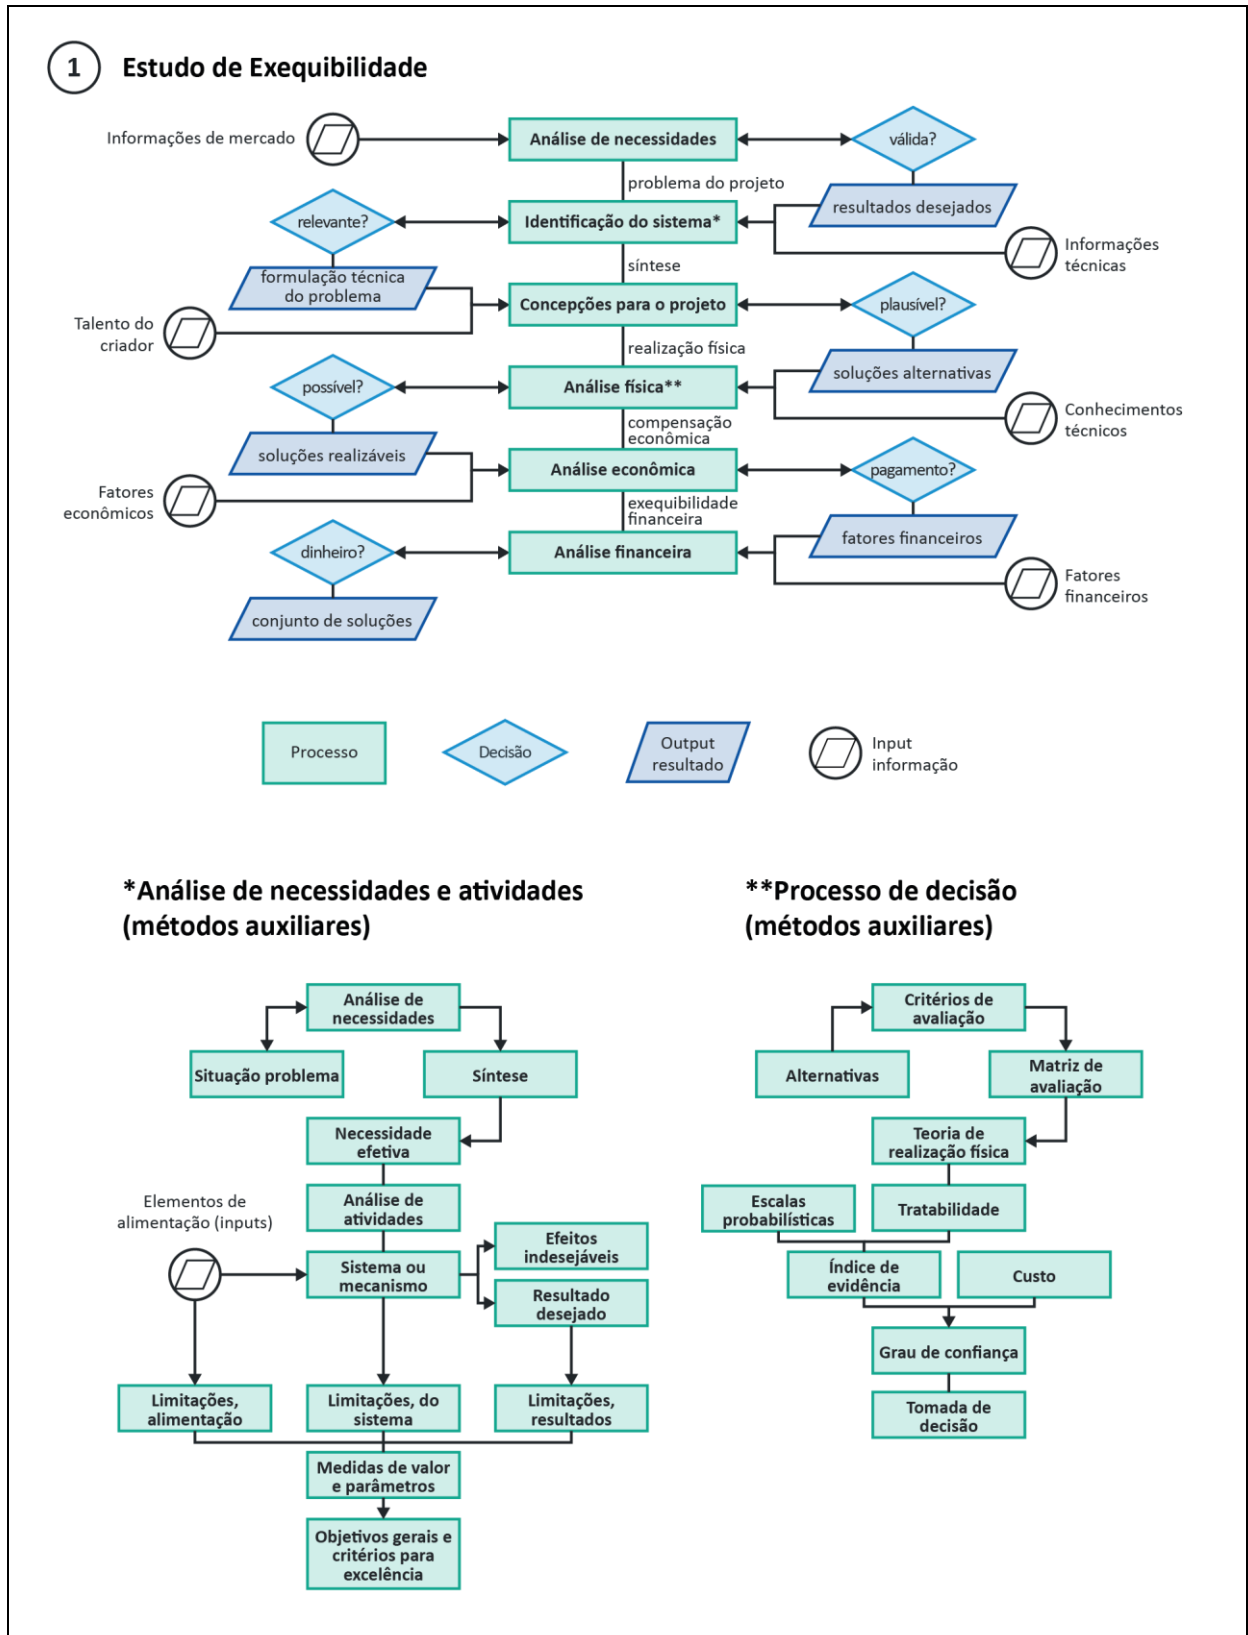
1 Estudo de Exequibilidade

Informações de mercado
Análise de necessidades
válida?
problema do projeto
resultados desejados
relevante?
Identificação do sistema*
Informações técnicas
síntese
formulação técnica do problema
Concepções para o projeto
plausível?
Talento do criador
realização física
soluções alternativas
possível?
Análise física**
Conhecimentos técnicos
compensação econômica
soluções realizáveis
Análise econômica
pagamento?
Fatores econômicos
exequibilidade financeira
fatores financeiros
dinheiro?
Análise financeira
Fatores financeiros
conjunto de soluções

Processo
Decisão
Output resultado
Input informação

*Análise de necessidades e atividades (métodos auxiliares)

Análise de necessidades
Situação problema
Síntese
Necessidade efetiva
Elementos de alimentação (inputs)
Análise de atividades
Efeitos indesejáveis
Sistema ou mecanismo
Resultado desejado
Limitações, alimentação
Limitações, do sistema
Limitações, resultados
Medidas de valor e parâmetros
Objetivos gerais e critérios para excelência

**Processo de decisão (métodos auxiliares)

Critérios de avaliação
Alternativas
Matriz de avaliação
Teoria de realização física
Escalas probabilísticas
Tratabilidade
Índice de evidência
Custo
Grau de confiança
Tomada de decisão